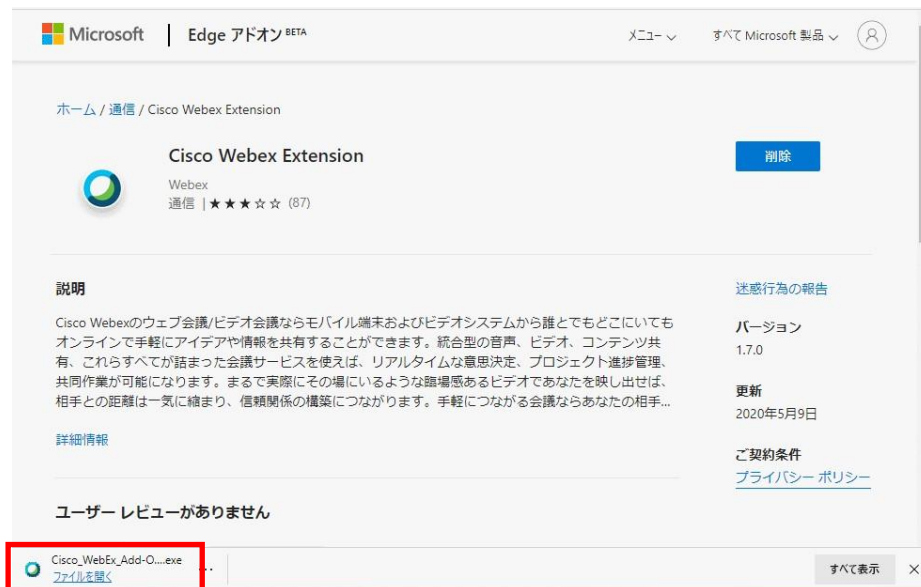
Microsoft | Edge アドオン BETA

メニュー ⌄ すべて Microsoft 製品 ⌄

ホーム / 通信 / Cisco Webex Extension

Cisco Webex Extension

Webex

通信 | ★★★☆☆ (87)

削除

説明

Cisco Webexのウェブ会議/ビデオ会議ならモバイル端末およびビデオシステムから誰とでもどこにいてもオンラインで手軽にアイデアや情報を共有することができます。統合型の音声、ビデオ、コンテンツ共有、これらすべてが詰まった会議サービスを使えば、リアルタイムな意思決定、プロジェクト進捗管理、共同作業が可能になります。まるで実際にその場にいるような臨場感あるビデオであなたを映し出せば、相手との距離は一気に縮まり、信頼関係の構築につながります。手軽につながる会議ならあなたの相手...

詳細情報

迷惑行為の報告

バージョン

1.7.0

更新

2020年5月9日

ご契約条件

プライバシー ポリシー

ユーザー レビューがありません

Cisco_WebEx_Add-O....exe

ファイルを開く

すべて表示

×